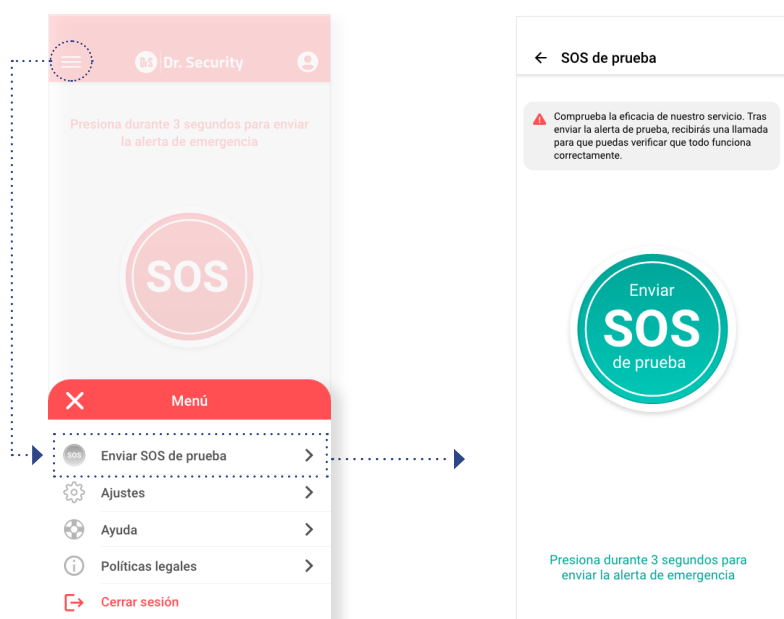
Dr. Security

Presiona durante 3 segundos para enviar la alerta de emergencia

SOS

Menú

SOS Enviar SOS de prueba

Ajustes

Ayuda

Políticas legales

Cerrar sesión

SOS de prueba

Comprueba la eficacia de nuestro servicio. Tras enviar la alerta de prueba, recibirás una llamada para que puedas verificar que todo funciona correctamente.

Enviar
SOS
de prueba

Presiona durante 3 segundos para enviar la alerta de emergencia